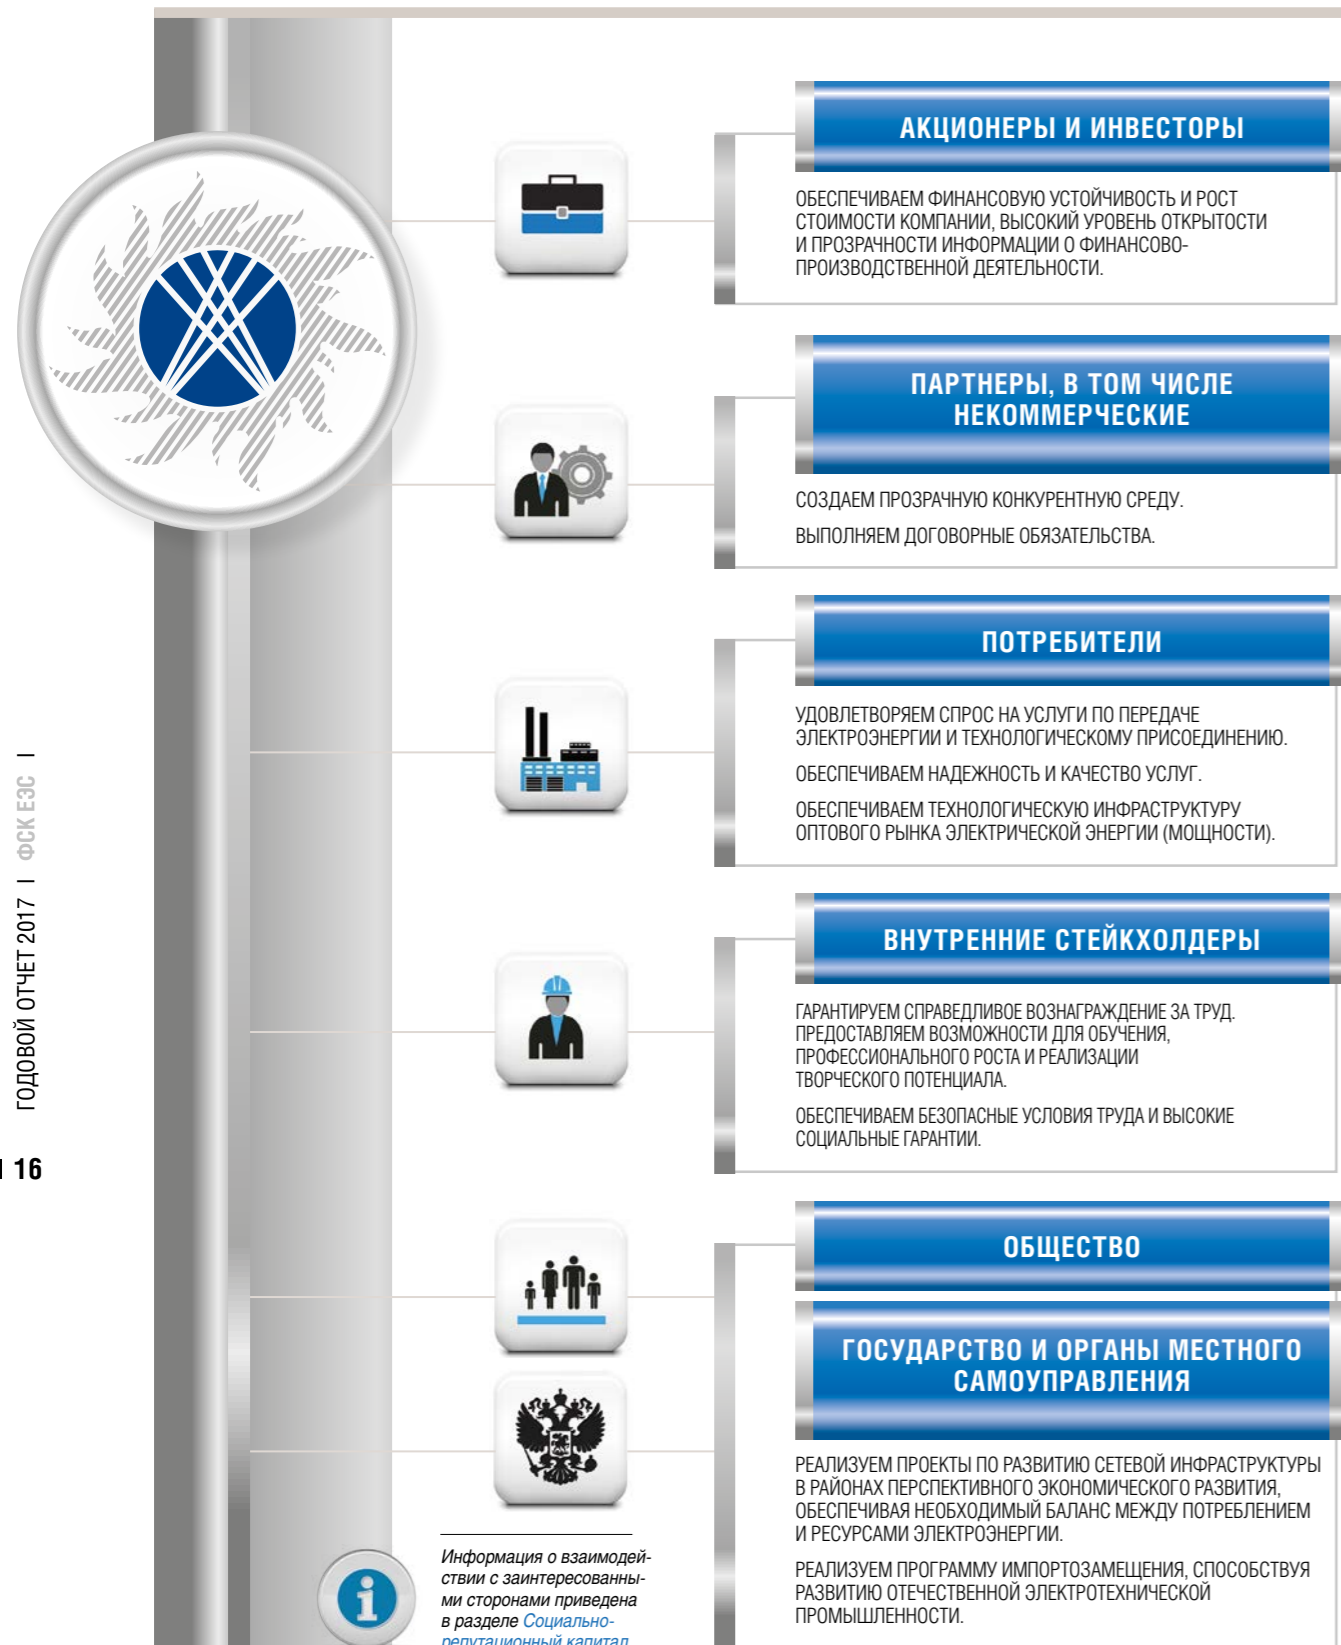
АКЦИОНЕРЫ И ИНВЕСТОРЫ

ОБЕСПЕЧИВАЕМ ФИНАНСОВУЮ УСТОЙЧИВОСТЬ И РОСТ СТОИМОСТИ КОМПАНИИ, ВЫСОКИЙ УРОВЕНЬ ОТКРЫТОСТИ И ПРОЗРАЧНОСТИ ИНФОРМАЦИИ О ФИНАНСОВО-ПРОИЗВОДСТВЕННОЙ ДЕЯТЕЛЬНОСТИ.

ПАРТНЕРЫ, В ТОМ ЧИСЛЕ НЕКОММЕРЧЕСКИЕ

СОЗДАЕМ ПРОЗРАЧНУЮ КОНКУРЕНТНУЮ СРЕДУ.

ВЫПОЛНЯЕМ ДОГОВОРНЫЕ ОБЯЗАТЕЛЬСТВА.

ПОТРЕБИТЕЛИ

УДОВЛЕТВОРЯЕМ СПРОС НА УСЛУГИ ПО ПЕРЕДАЧЕ ЭЛЕКТРОЭНЕРГИИ И ТЕХНОЛОГИЧЕСКОМУ ПРИСОЕДИНЕНИЮ.

ОБЕСПЕЧИВАЕМ НАДЕЖНОСТЬ И КАЧЕСТВО УСЛУГ.

ОБЕСПЕЧИВАЕМ ТЕХНОЛОГИЧЕСКУЮ ИНФРАСТРУКТУРУ ОПТОВОГО РЫНКА ЭЛЕКТРИЧЕСКОЙ ЭНЕРГИИ (МОЩНОСТИ).

ВНУТРЕННИЕ СТЕЙКХОЛДЕРЫ

ГАРАНТИРУЕМ СПРАВЕДЛИВОЕ ВОЗНАГРАЖДЕНИЕ ЗА ТРУД. ПРЕДОСТАВЛЯЕМ ВОЗМОЖНОСТИ ДЛЯ ОБУЧЕНИЯ, ПРОФЕССИОНАЛЬНОГО РОСТА И РЕАЛИЗАЦИИ ТВОРЧЕСКОГО ПОТЕНЦИАЛА.

ОБЕСПЕЧИВАЕМ БЕЗОПАСНЫЕ УСЛОВИЯ ТРУДА И ВЫСОКИЕ СОЦИАЛЬНЫЕ ГАРАНТИИ.

ОБЩЕСТВО

ГОСУДАРСТВО И ОРГАНЫ МЕСТНОГО САМОУПРАВЛЕНИЯ

РЕАЛИЗУЕМ ПРОЕКТЫ ПО РАЗВИТИЮ СЕТЕВОЙ ИНФРАСТРУКТУРЫ В РАЙОНАХ ПЕРСПЕКТИВНОГО ЭКОНОМИЧЕСКОГО РАЗВИТИЯ, ОБЕСПЕЧИВАЯ НЕОБХОДИМЫЙ БАЛАНС МЕЖДУ ПОТРЕБЛЕНИЕМ И РЕСУРСАМИ ЭЛЕКТРОЭНЕРГИИ.

РЕАЛИЗУЕМ ПРОГРАММУ ИМПОРТОЗАМЕЩЕНИЯ, СПОСОБСТВУЯ РАЗВИТИЮ ОТЕЧЕСТВЕННОЙ ЭЛЕКТРОТЕХНИЧЕСКОЙ ПРОМЫШЛЕННОСТИ.

Информация о взаимодействии с заинтересованными сторонами приведена в разделе Социально-репутационный капитал

ГОДОВОЙ ОТЧЕТ 2017 | ФСК ЕЭС |

16